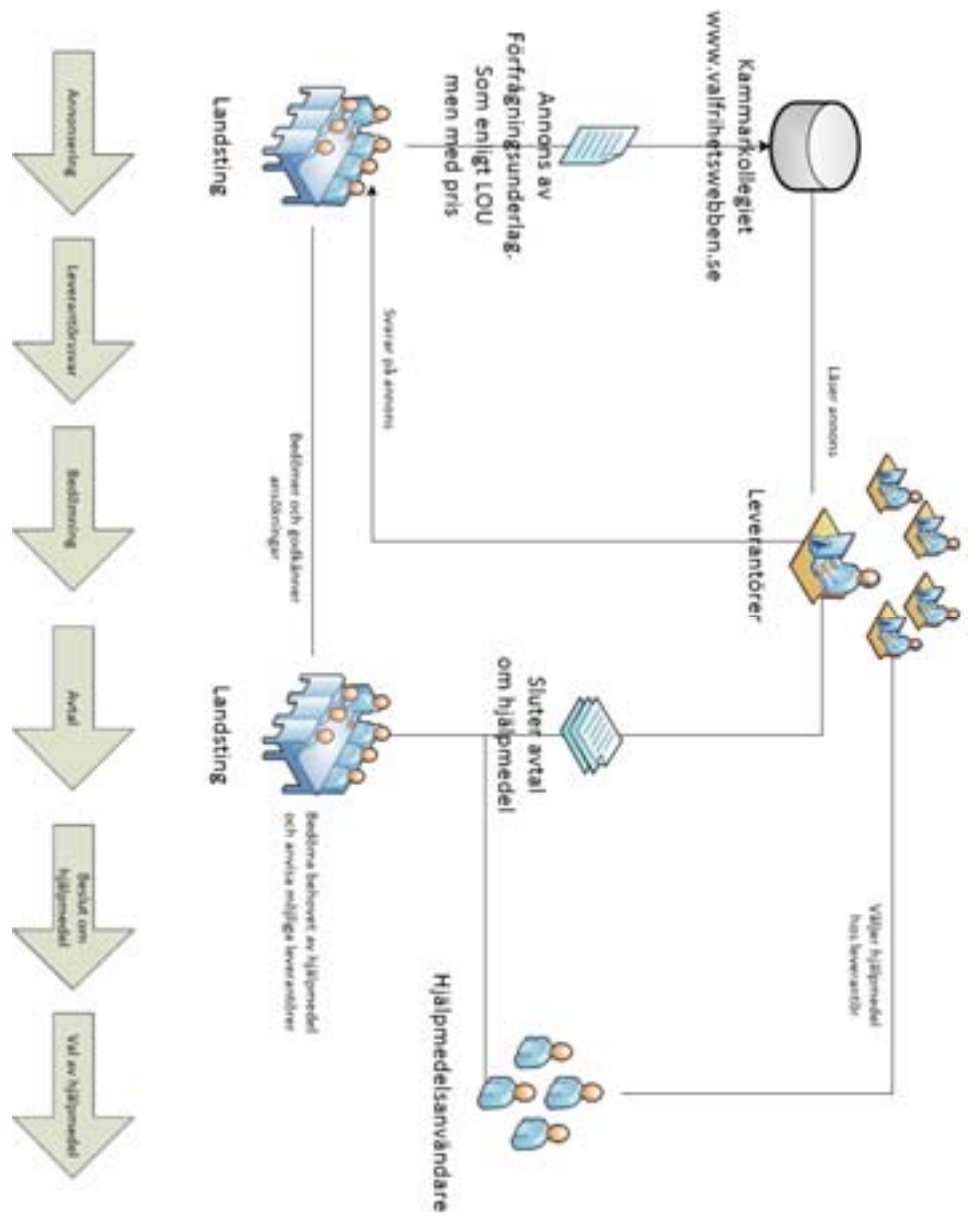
Kammarkollegiet
www.valfrihetswebben.se

Annons av
Förfrågningsunderlag.
Som enligt LOU
men med pris

Landsting

Läser annons

Svarar på annons

Leverantörer

Bedömer och godkänner
ansökningar

Sluter avtal
om hjälpmedel

Landsting

Bedöma behovet av hjälpmedel
och anvisa möjliga leverantörer

Väljer hjälpmedel
hos leverantör

Hjälpmedelsanvändare

Annonsering

Leverantörssvar

Bedömning

Avtal

Beslut om
hjälpmedel

Val av hjälpmedel